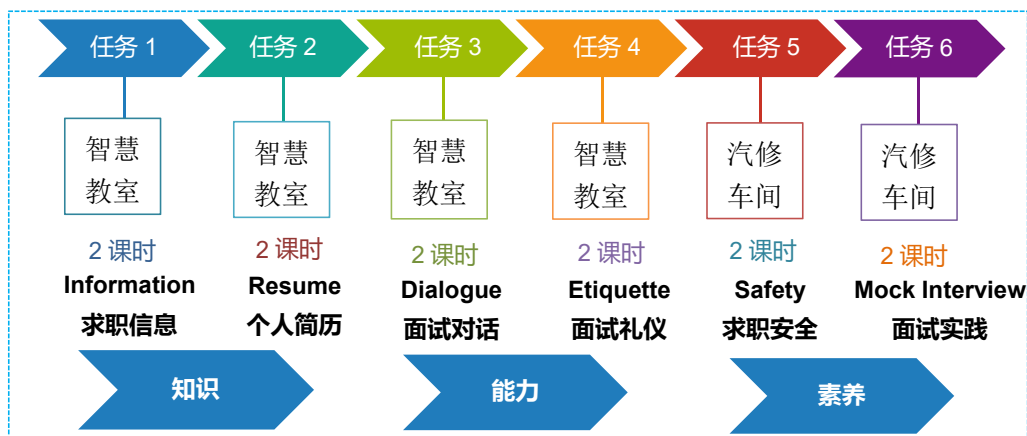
任务 1
智慧教室
2 课时
Information
求职信息

任务 2
智慧教室
2 课时
Resume
个人简历

任务 3
智慧教室
2 课时
Dialogue
面试对话

任务 4
智慧教室
2 课时
Etiquette
面试礼仪

任务 5
汽修车间
2 课时
Safety
求职安全

任务 6
汽修车间
2 课时
Mock Interview
面试实践

知识

能力

素养